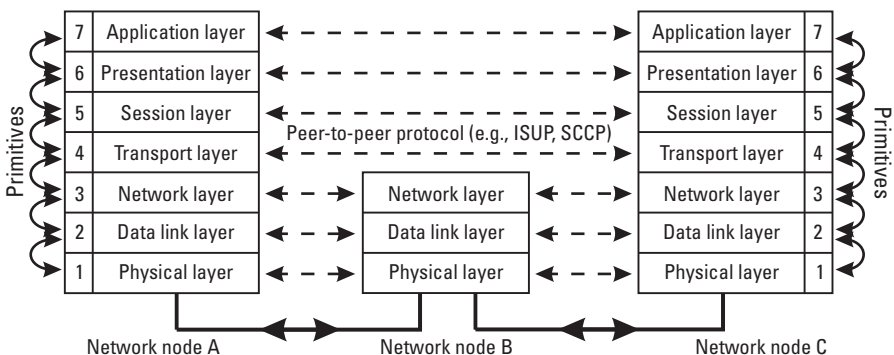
Primitives

7 Application layer
6 Presentation layer
5 Session layer
4 Transport layer
3 Network layer
2 Data link layer
1 Physical layer

Peer-to-peer protocol (e.g., ISUP, SCCP)

Network layer
Data link layer
Physical layer

Application layer 7
Presentation layer 6
Session layer 5
Transport layer 4
Network layer 3
Data link layer 2
Physical layer 1

Primitives

Network node A
Network node B
Network node C